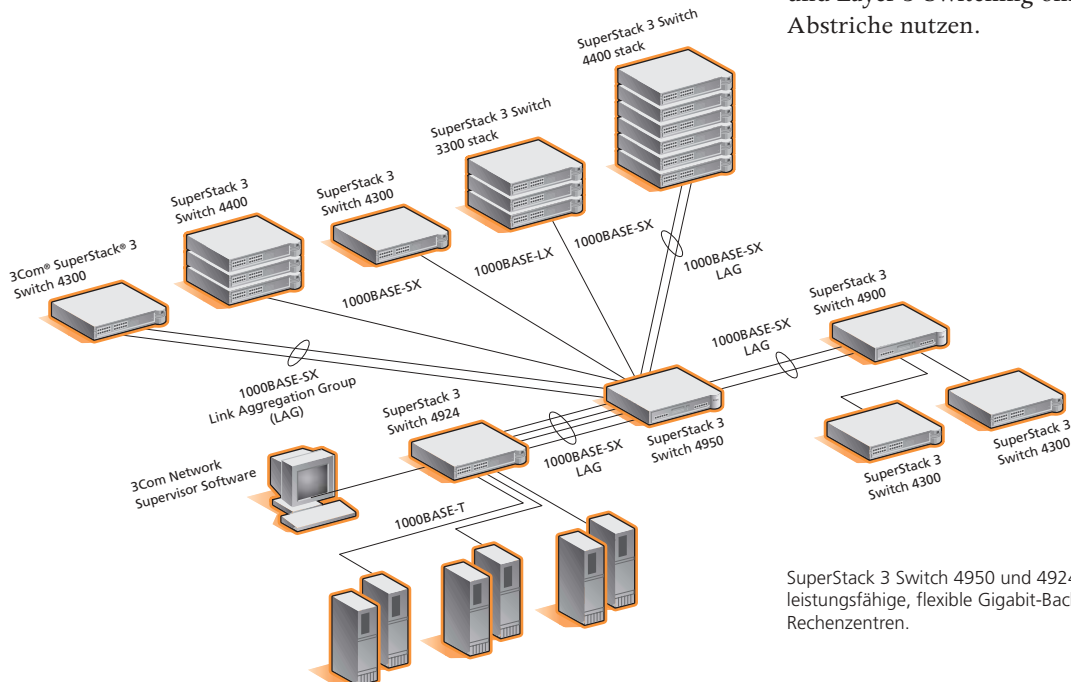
und Layer 3-Switching ohne Abstriche nutzen.

SuperStack 3 Switch 4400 stack

SuperStack 3 Switch 3300 stack

SuperStack 3 Switch 4300

SuperStack 3 Switch 4400

3Com® SuperStack® 3 Switch 4300

1000BASE-SX

1000BASE-LX

1000BASE-SX

1000BASE-SX LAG

1000BASE-SX LAG

SuperStack 3 Switch 4900

1000BASE-SX Link Aggregation Group (LAG)

SuperStack 3 Switch 4924

SuperStack 3 Switch 4950

1000BASE-SX LAG

3Com Network Supervisor Software

1000BASE-T

SuperStack 3 Switch 4300

SuperStack 3 Switch 4300

SuperStack 3 Switch 4950 und 4924 leistungsfähige, flexible Gigabit-Bac Rechenzentren.